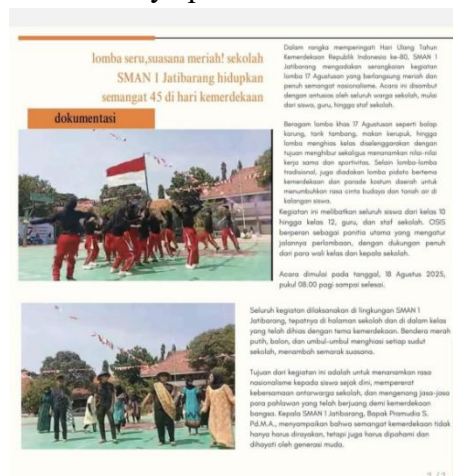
lomba seru,suasana meriah! sekolah SMAN 1 Jatibarang hidupkan semangat 45 di hari kemerdekaan

dokumentasi

Dalam rangka memperingati Hari Ulang Tahun Kemerdekaan Republik Indonesia ke-80, SMAN 1 Jatibarang mengadakan serangkaian kegiatan lomba 17 Agustusan yang berlangsung meriah dan penuh semangat nasionalisme. Acara ini disambut dengan antusias oleh seluruh warga sekolah, mulai dari siswa, guru, hingga staf sekolah.

Beragam lomba khas 17 Agustusan seperti balap karung, tarik tambang, makan kerupuk, hingga lomba menghias kelas diselenggarakan dengan tujuan menghibur sekaligus menanamkan nilai-nilai kerja sama dan sportivitas. Selain lomba-lomba tradisional, juga diadakan lomba pidato bertema kemerdekaan dan parade kostum daerah untuk menumbuhkan rasa cinta budaya dan tanah air di kalangan siswa.

Kegiatan ini melibatkan seluruh siswa dari kelas 10 hingga kelas 12, guru, dan staf sekolah. OSIS berperan sebagai panitia utama yang mengatur jalannya perlombaan, dengan dukungan penuh dari para wali kelas dan kepala sekolah.

Acara dimulai pada tanggal, 18 Agustus 2025, pukul 08.00 pagi sampai selesai.

Seluruh kegiatan dilaksanakan di lingkungan SMAN 1 Jatibarang, tepatnya di halaman sekolah dan di dalam kelas yang telah dihias dengan tema kemerdekaan. Bendera merah putih, balon, dan umbul-umbul menghiasi setiap sudut sekolah, menambah semarak suasana.

Tujuan dari kegiatan ini adalah untuk menanamkan rasa nasionalisme kepada siswa sejak dini, mempererat kebersamaan antarwarga sekolah, dan mengenang jasa-jasa para pahlawan yang telah berjuang demi kemerdekaan bangsa. Kepala SMAN 1 Jatibarang, Bapak Pramudia S. Pd.M.A., menyampaikan bahwa semangat kemerdekaan tidak hanya harus dirayakan, tetapi juga harus dipahami dan dihayati oleh generasi muda.

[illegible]